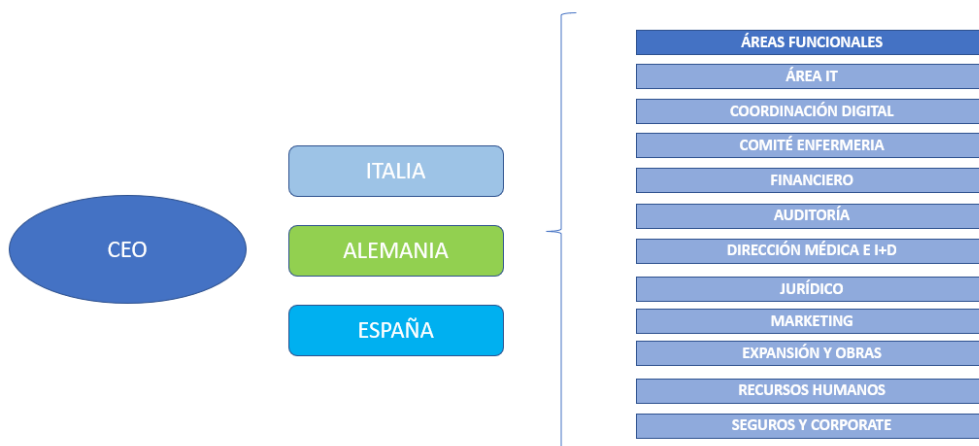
CEO

ITALIA

ALEMANIA

ESPAÑA

ÁREAS FUNCIONALES
ÁREA IT
COORDINACIÓN DIGITAL
COMITÉ ENFERMERIA
FINANCIERO
AUDITORÍA
DIRECCIÓN MÉDICA E I+D
JURÍDICO
MARKETING
EXPANSIÓN Y OBRAS
RECURSOS HUMANOS
SEGUROS Y CORPORATE